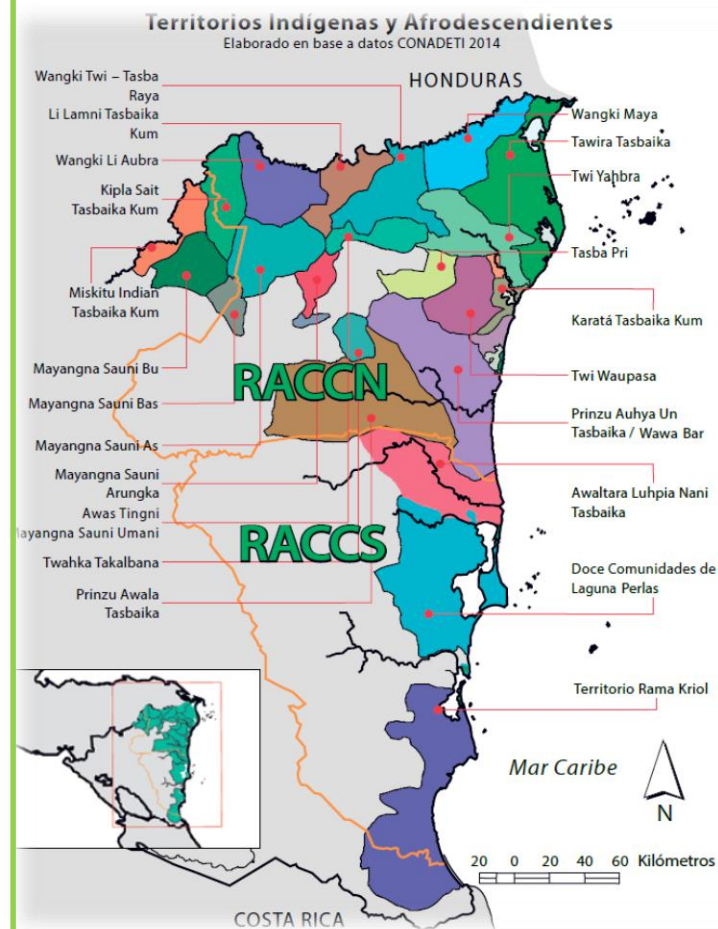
Territorios Indígenas y Afrodescendientes
Elaborado en base a datos CONADETI 2014

HONDURAS

Wangki Twi – Tasba Raya

Li Lamni Tasbaika Kum

Wangki Li Aubra

Kipla Sait Tasbaika Kum

Miskitu Indian Tasbaika Kum

Mayangna Sauni Bu

Mayangna Sauni Bas

Mayangna Sauni As

Mayangna Sauni Arungka

Awas Tingni

Mayangna Sauni Umani

Twahka Takalbana

Prinzu Awala Tasbaika

Wangki Maya

Tawira Tasbaika

Twi Yahbra

Tasba Pri

Karatá Tasbaika Kum

Twi Waupasa

Prinzu Auhya Un Tasbaika / Wawa Bar

Awaltara Luhpia Nani Tasbaika

Doce Comunidades de Laguna Perlas

Territorio Rama Kriol

RACCN

RACCS

Mar Caribe

N

20 0 20 40 60 Kilómetros

COSTA RICA